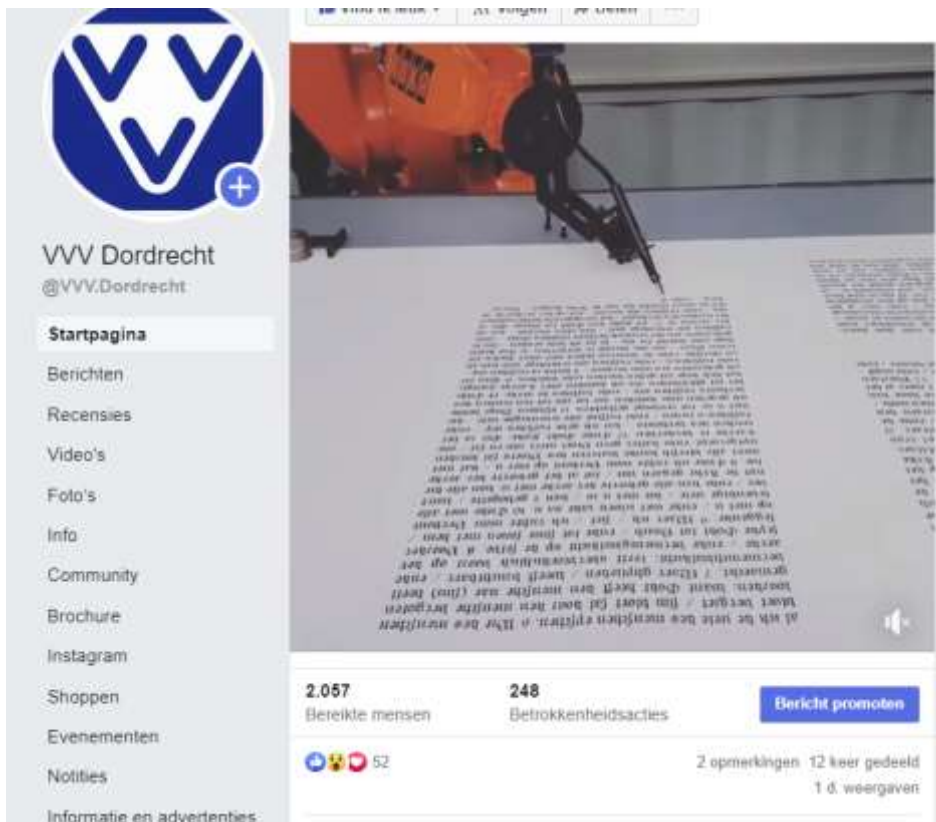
Vind ik leuk · Volgen Delen ···

VVV Dordrecht
@VVV.Dordrecht

Startpagina
Berichten
Recensies
Video's
Foto's
Info
Community
Brochure
Instagram
Shoppen
Evenementen
Notities
Informatie en advertenties

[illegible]

2.057
Bereikte mensen

248
Betrokkenheidsacties

Bericht promoten

52

2 opmerkingen 12 keer gedeeld
1 d. weergaven